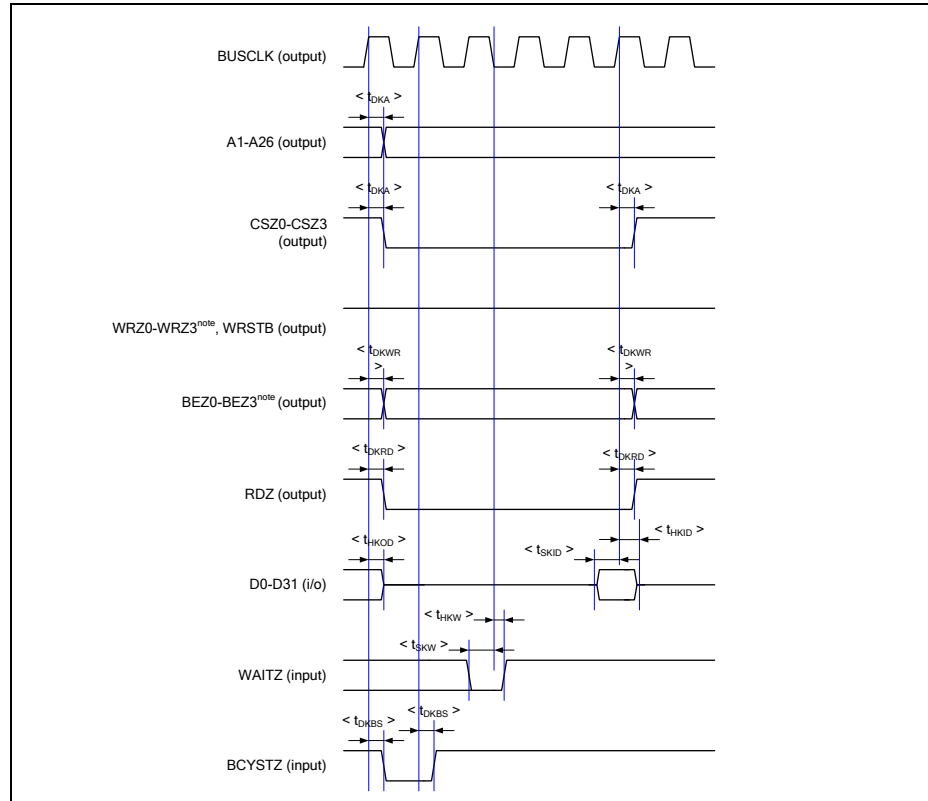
BUSCLK (output)

$< t_{DKA} >$

A1-A26 (output)

$< t_{DKA} >$

$< t_{DKA} >$

CSZ0-CSZ3 (output)

WRZ0-WRZ3$^{note}$, WRSTB (output)

$< t_{DKWR}$ >

$< t_{DKWR}$ >

BEZ0-BEZ3$^{note}$ (output)

$< t_{DKRD} >$

$< t_{DKRD} >$

RDZ (output)

$< t_{HKOD} >$

$< t_{SKID} >$

$< t_{HKID} >$

D0-D31 (i/o)

$< t_{HKW} >$

$< t_{SKW} >$

WAITZ (input)

$< t_{DKBS} >$

$< t_{DKBS} >$

BCYSTZ (input)